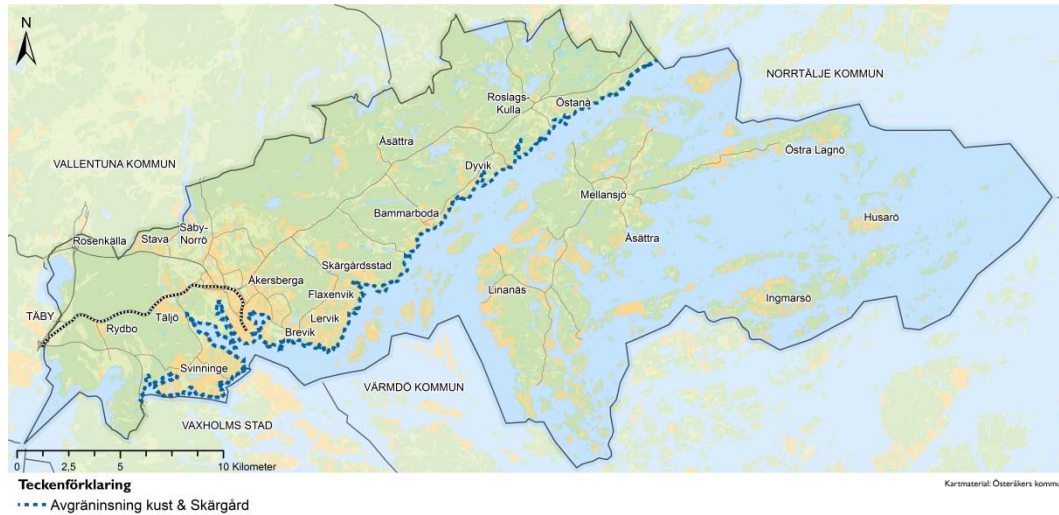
N

NORRTÄLJE KOMMUN

Roslags-Kulla

Östanå

Åsättra

Östra Lagnö

VALLENTUNA KOMMUN

Dyvik

Mellansjö

Husarö

Bammarboda

Säby-Norrö

Rosenkälla

Stava

Åsättra

Skärgårdsstad

Åkersberga

Linanäs

Flaxenvik

Ingmarsö

TÄBY

Rydbo

Täljö

Lervik

Brevik

Svinninge

VÄRMDÖ KOMMUN

VAXHOLMS STAD

0 2,5 5 10 Kilometer

Teckenförklaring

Avgräninsning kust & Skärgård

Kartmaterial: Österåkers kommu